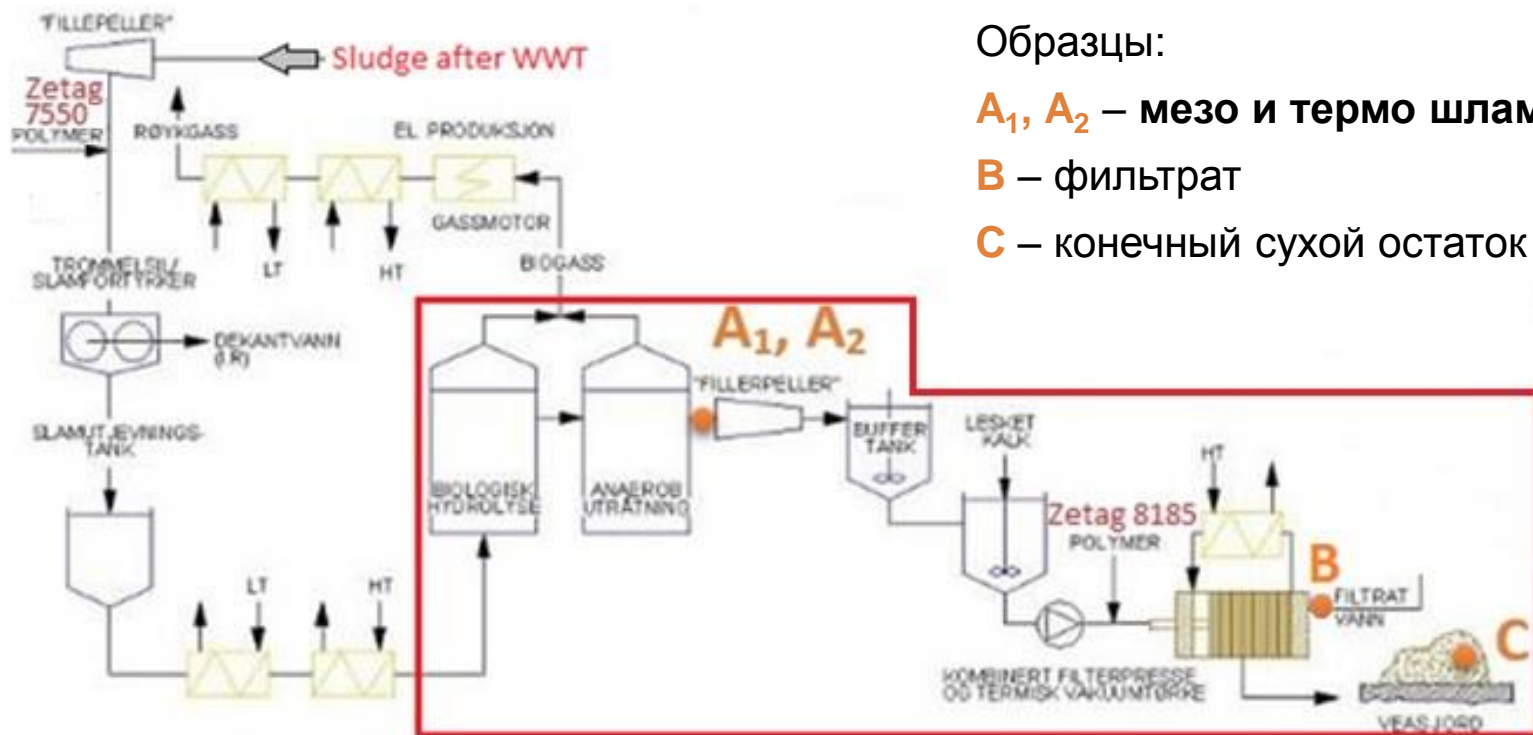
"FILLEPELLER"

Sludge after WWT

Zetag 7550

POLYMER

RØYKGASS

EL PRODUKSJON

GASSMOTOR

LT

HT

BIOGASS

TROMMELSIL/ SLAMFORTYKKER

DEKANTVANN (I.R)

SLAMUTJEVNINGS-TANK

LT

HT

BIOLOGISK HYDROLYSE

ANAEROB UTRÅTNING

$A_1$, $A_2$

"FILLERPELLER"

BUFFER TANK

LESKET KALK

HT

Zetag 8185

POLYMER

B

FILTRAT VANN

C

KOMBINERT FILTERPRESSE OG TERMISK VAKUUMTØRRE

VEAS JORD

Образцы:

$A_1$, $A_2$ – мезо и термо шлам

B – фильтрат

C – конечный сухой остаток